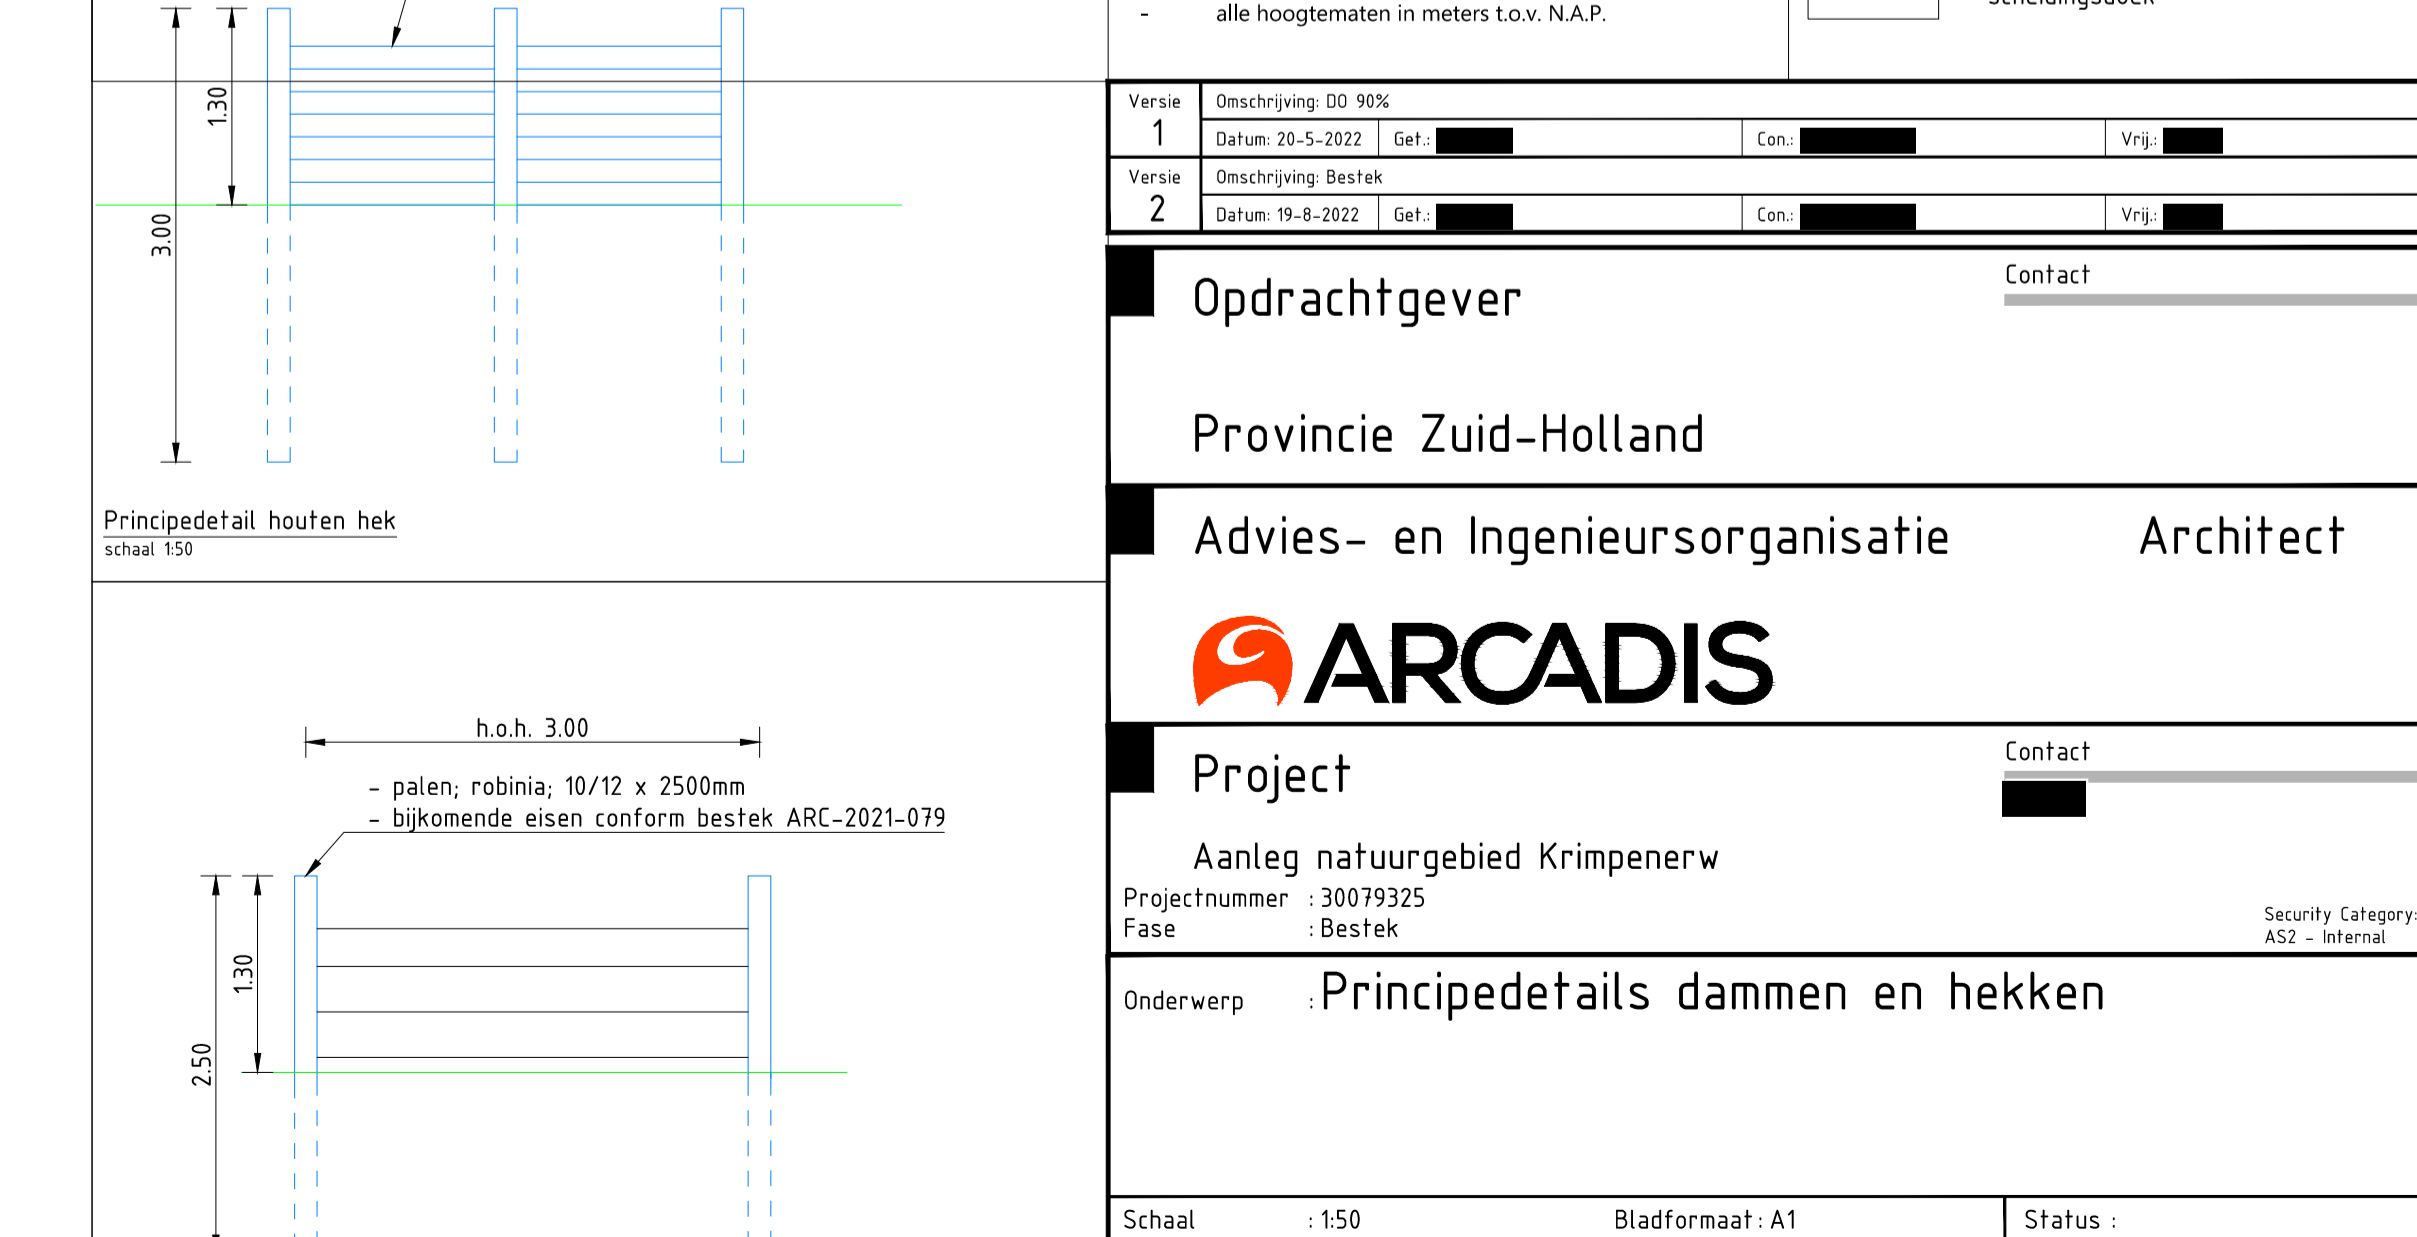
1.30

3.00

Principedetail houten hek
schaal 1:50

h.o.h. 3.00

- palen; robinia; 10/12 x 2500mm
- bijkomende eisen conform bestek ARC-2021-079

1.30

2.50

- alle hoogtematen in meters t.o.v. N.A.P.

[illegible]

| Versie 1 | Omschrijving: DO 90% | | |
|---|---|---|---|
| | Datum: 20-5-2022 | Get.: | Con.: | Vrij.: |
| Versie 2 | Omschrijving: Bestek | | |
| | Datum: 19-8-2022 | Get.: | Con.: | Vrij.: |

Opdrachtgever

Contact

Provincie Zuid-Holland

Advies- en Ingenieursorganisatie

Architect

ARCADIS

Project

Contact

Aanleg natuurgebied Krimpenerw
Projectnummer : 30079325
Fase : Bestek

Security Category:
AS2 - Internal

Onderwerp : Principedetails dammen en hekken

Schaal : 1:50
Bladformaat : A1
Status :